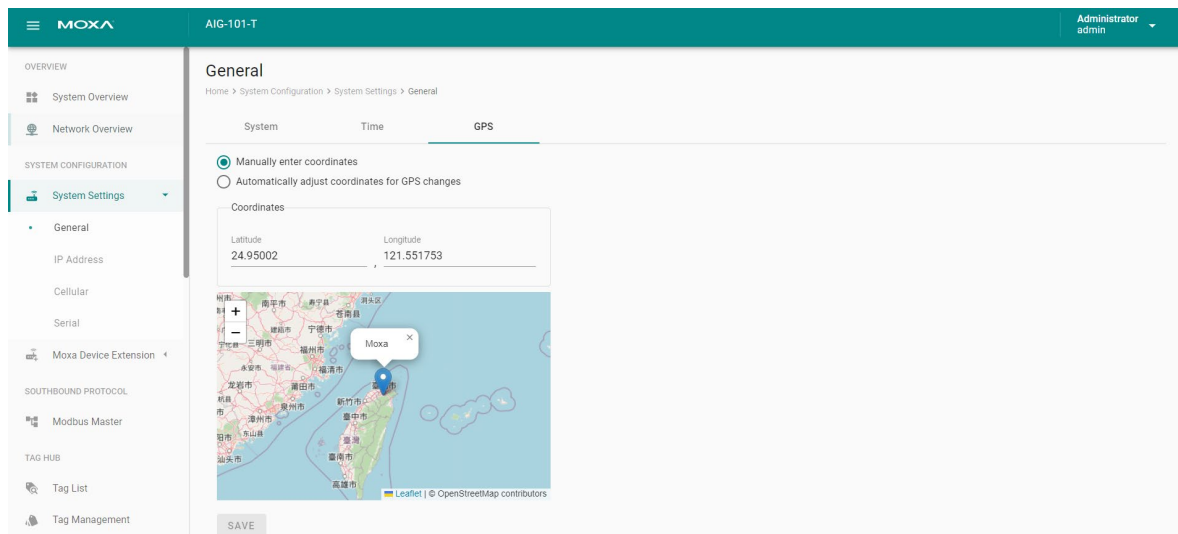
MOXA AIG-101-T Administrator admin

OVERVIEW
System Overview
Network Overview
SYSTEM CONFIGURATION
System Settings
General
IP Address
Cellular
Serial
Moxa Device Extension
SOUTHBOUND PROTOCOL
Modbus Master
TAG HUB
Tag List
Tag Management

General
Home > System Configuration > System Settings > General

System Time GPS

Manually enter coordinates
Automatically adjust coordinates for GPS changes

Coordinates
Latitude
24.95002
Longitude
121.551753

+
−
南平市 寿宁县 苍南县 宁德市 建瓯市 三明市 福州市 永安市 福清市 龙岩市 莆田市 泉州市 漳州市 新竹市 臺中市 臺灣 臺南市 高雄市 汕头市
Moxa
×
Leaflet | © OpenStreetMap contributors

SAVE